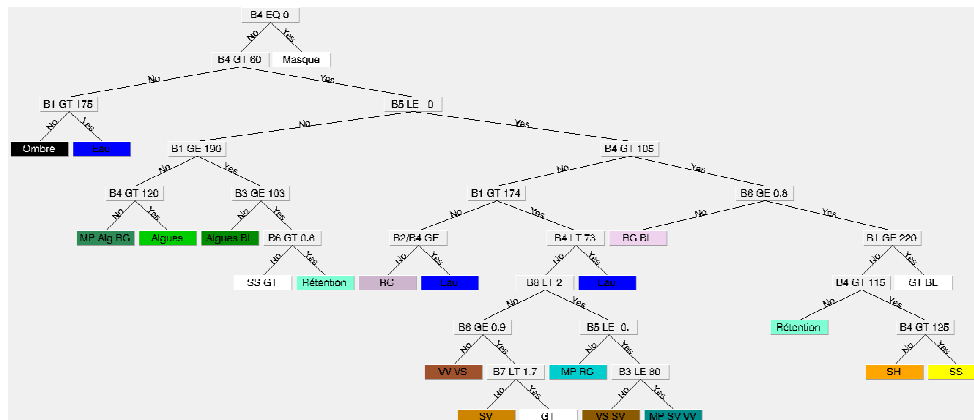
B4 EQ 0
No
Yes
B4 GT 60
Masque
No
Yes
B1 GT 175
B5 LE 0
No
Yes
Ombre
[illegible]
No
Yes
B1 GE 190
B4 GT 105
No
Yes
No
Yes
B4 GT 120
B3 GE 103
B1 GT 174
B8 GE 0.8
No
Yes
No
Yes
No
Yes
No
Yes
MP Alg RG
Algues
Algues BI
B6 GT 0.8
B2/B4 GE
B4 LT 73
RG BI
B1 GE 220
No
Yes
No
Yes
No
Yes
No
Yes
SS GT
Rétention
RC
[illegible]
B8 LT 2
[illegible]
B4 GT 115
GT BL
No
Yes
No
Yes
B6 GE 0.9
B5 LE 0.
Rétention
B4 GT 125
No
Yes
No
Yes
No
Yes
VV VS
B7 LT 1.7
MP RC
B3 LE 80
SH
SS
No
Yes
No
Yes
SV
GT
VS SV
MP SV VV